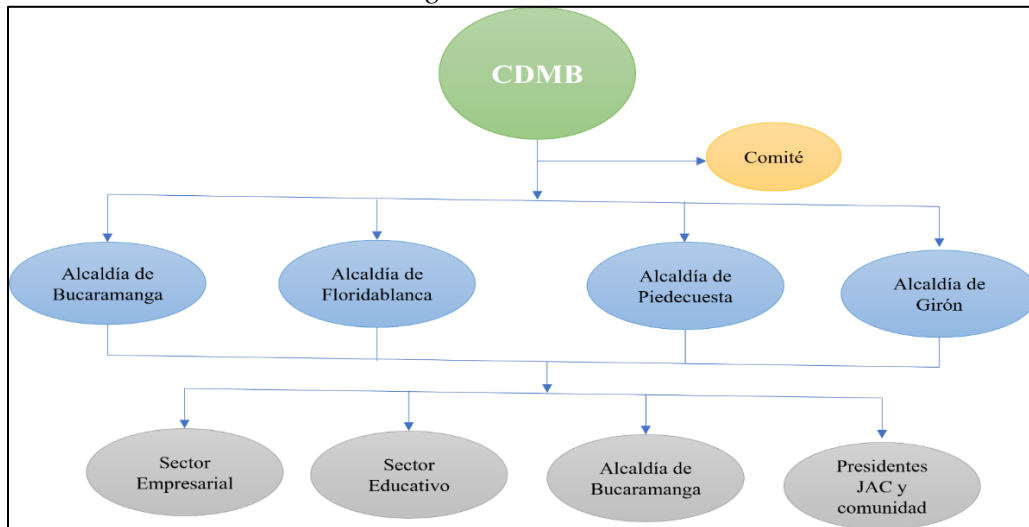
CDMB

Comité

Alcaldía de Bucaramanga

Alcaldía de Floridablanca

Alcaldía de Piedecuesta

Alcaldía de Girón

Sector Empresarial

Sector Educativo

Alcaldía de Bucaramanga

Presidentes JAC y comunidad